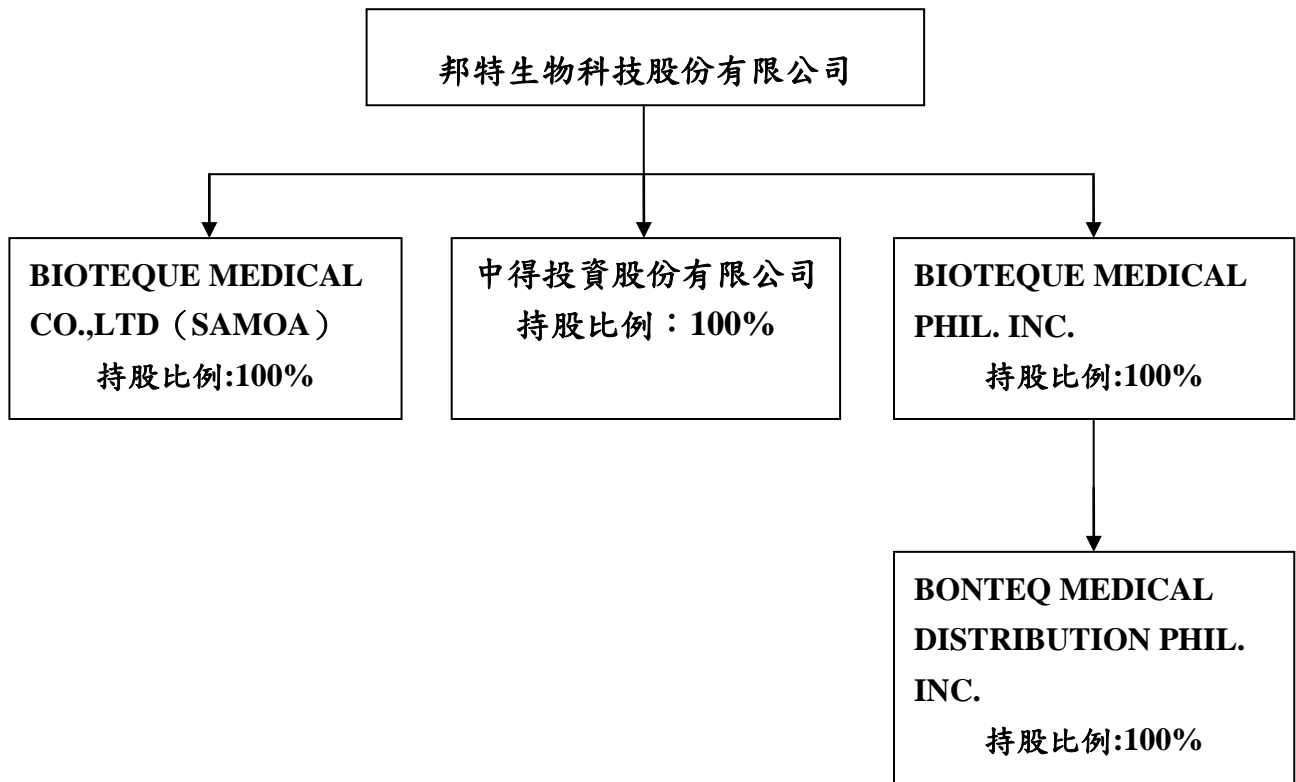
邦特生物科技股份有限公司

BIOTEQUE MEDICAL CO.,LTD（SAMOA）
持股比例:100%

中得投資股份有限公司
持股比例：100%

BIOTEQUE MEDICAL PHIL. INC.
持股比例:100%

BONTEQ MEDICAL DISTRIBUTION PHIL. INC.
持股比例:100%